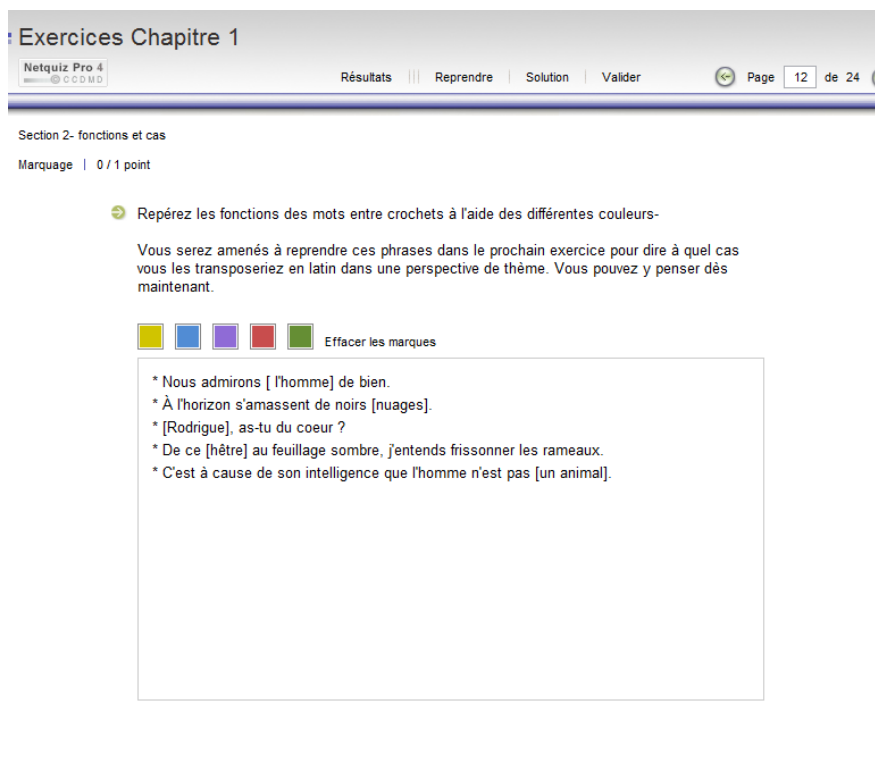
Exercices Chapitre 1

Netquiz Pro 4
CCDMD

Résultats | Reprendre | Solution | Valider

Page 12 de 24

Section 2- fonctions et cas

Marquage | 0 / 1 point

Repérez les fonctions des mots entre crochets à l'aide des différentes couleurs-

Vous serez amenés à reprendre ces phrases dans le prochain exercice pour dire à quel cas vous les transposeriez en latin dans une perspective de thème. Vous pouvez y penser dès maintenant.

Effacer les marques

* Nous admirons [ l'homme] de bien.
* À l'horizon s'amassent de noirs [nuages].
* [Rodrigue], as-tu du coeur ?
* De ce [hêtre] au feuillage sombre, j'entends frissonner les rameaux.
* C'est à cause de son intelligence que l'homme n'est pas [un animal].